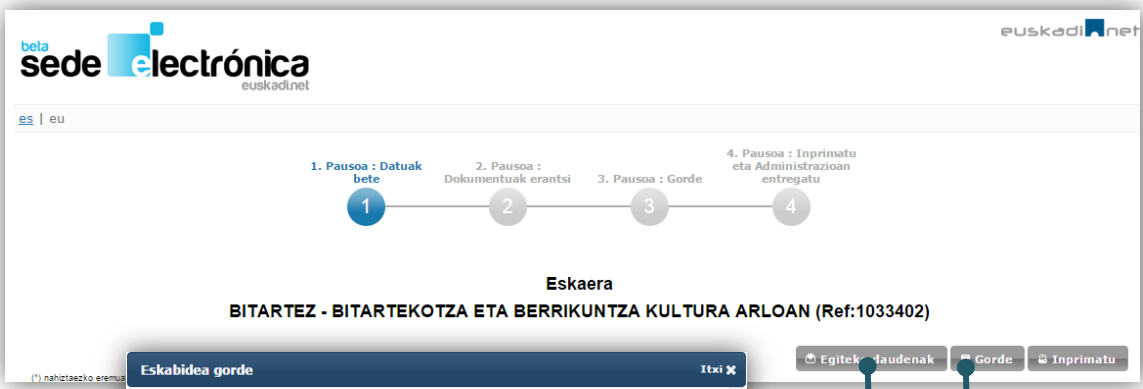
beta
sede electrónica
euskadi.net

euskadi.net

es | eu

1. Pausoa : Datuak bete

2. Pausoa : Dokumentuak erantsi

3. Pausoa : Gorde

4. Pausoa : Inprimatu eta Administrazioan entregatu

1

2

3

4

Eskaera

BITARTEZ - BITARTEKOTZA ETA BERRIKUNTZA KULTURA ARLOAN (Ref:1033402)

(*) nahiztaezko eremua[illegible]

Eskabidea gorde

Itxi ✖

Egitek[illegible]daudenak

Gorde

Inprimatu